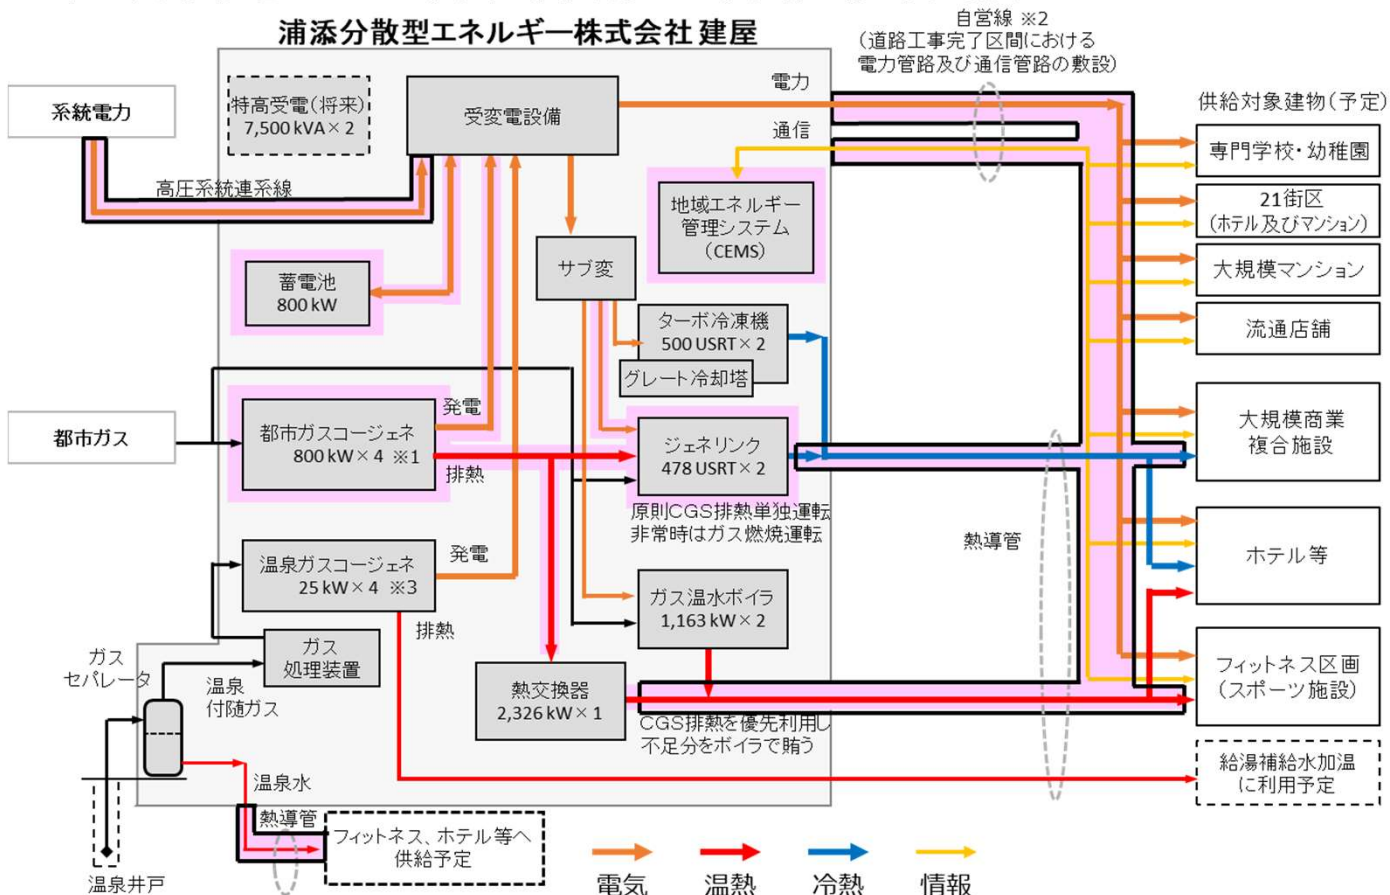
浦添分散型エネルギー株式会社 建屋

自営線 ※2
（道路工事完了区間における電力管路及び通信管路の敷設）

系統電力

特高受電（将来）
7,500 kVA × 2

受変電設備

電力

通信

供給対象建物（予定）

専門学校・幼稚園

高圧系統連系線

地域エネルギー管理システム（CEMS）

21街区（ホテル及びマンション）

サブ変

蓄電池
800 kW

大規模マンション

ターボ冷凍機
500 USRT × 2

流通店舗

グレート冷却塔

都市ガス

発電

都市ガスコージェネ
800 kW × 4 ※1

排熱

ジェネリンク
478 USRT × 2

大規模商業複合施設

原則CGS排熱単独運転
非常時はガス燃焼運転

熱導管

温泉ガスコージェネ
25 kW × 4 ※3

発電

ホテル等

ガス温水ボイラ
1,163 kW × 2

排熱

ガス処理装置

ガスセパレータ

温泉付随ガス

熱交換器
2,326 kW × 1

フィットネス区画（スポーツ施設）

CGS排熱を優先利用し不足分をボイラで賄う

温泉水

給湯補給水加温に利用予定

熱導管

フィットネス、ホテル等へ供給予定

温泉井戸

電気　温熱　冷熱　情報